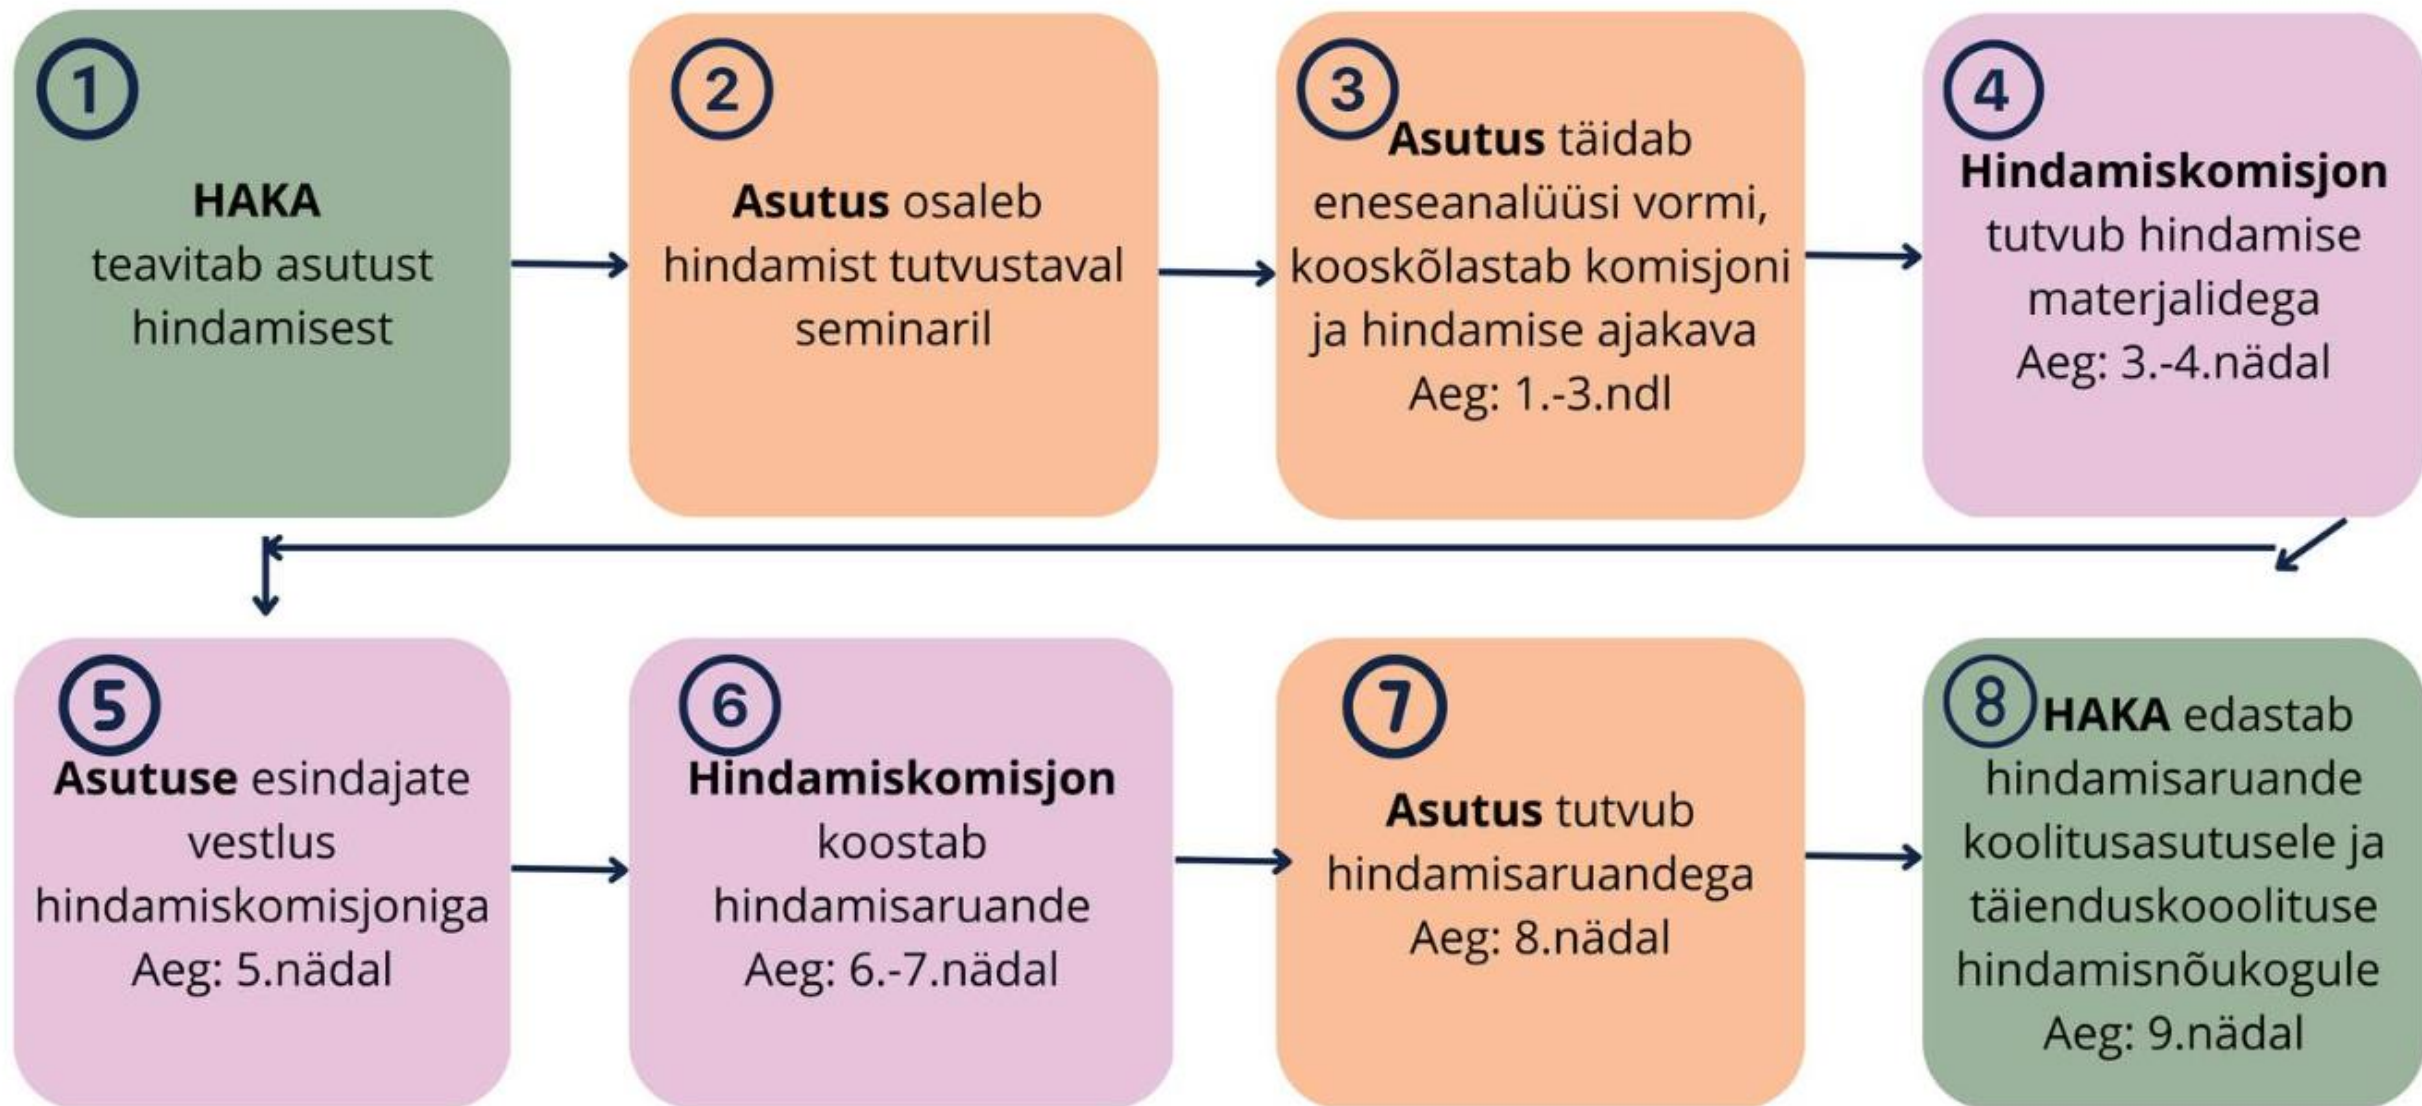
1
**HAKA** teavitab asutust hindamisest

2
**Asutus** osaleb hindamist tutvustaval seminaril

3
**Asutus** täidab eneseanalüüsi vormi, kooskõlastab komisjoni ja hindamise ajakava
Aeg: 1.-3.ndl

4
**Hindamiskomisjon** tutvub hindamise materjalidega
Aeg: 3.-4.nädal

5
**Asutuse** esindajate vestlus hindamiskomisjoniga
Aeg: 5.nädal

6
**Hindamiskomisjon** koostab hindamisaruande
Aeg: 6.-7.nädal

7
**Asutus** tutvub hindamisaruandega
Aeg: 8.nädal

8
**HAKA** edastab hindamisaruande koolitusasutusele ja täienduskooolituse hindamisnõukogule
Aeg: 9.nädal